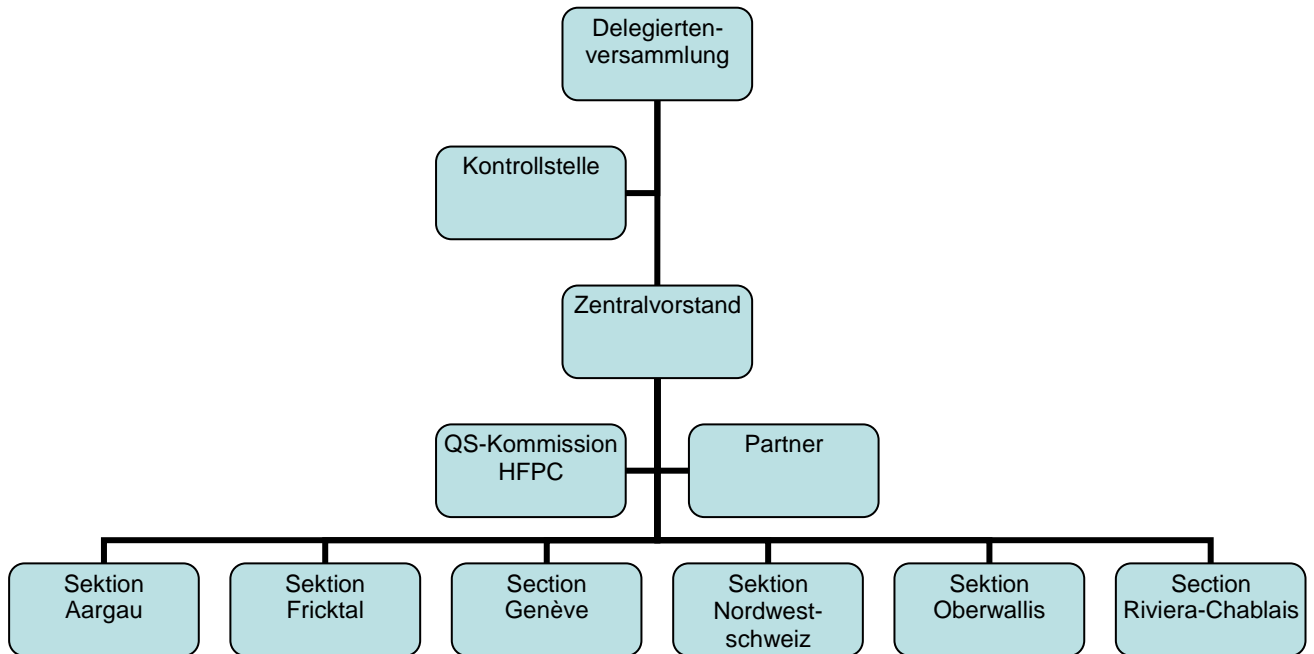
Delegiertenversammlung

Kontrollstelle

Zentralvorstand

QS-Kommission HFPC

Partner

Sektion Aargau

Sektion Fricktal

Section Genève

Sektion Nordwestschweiz

Sektion Oberwallis

Section Riviera-Chablais